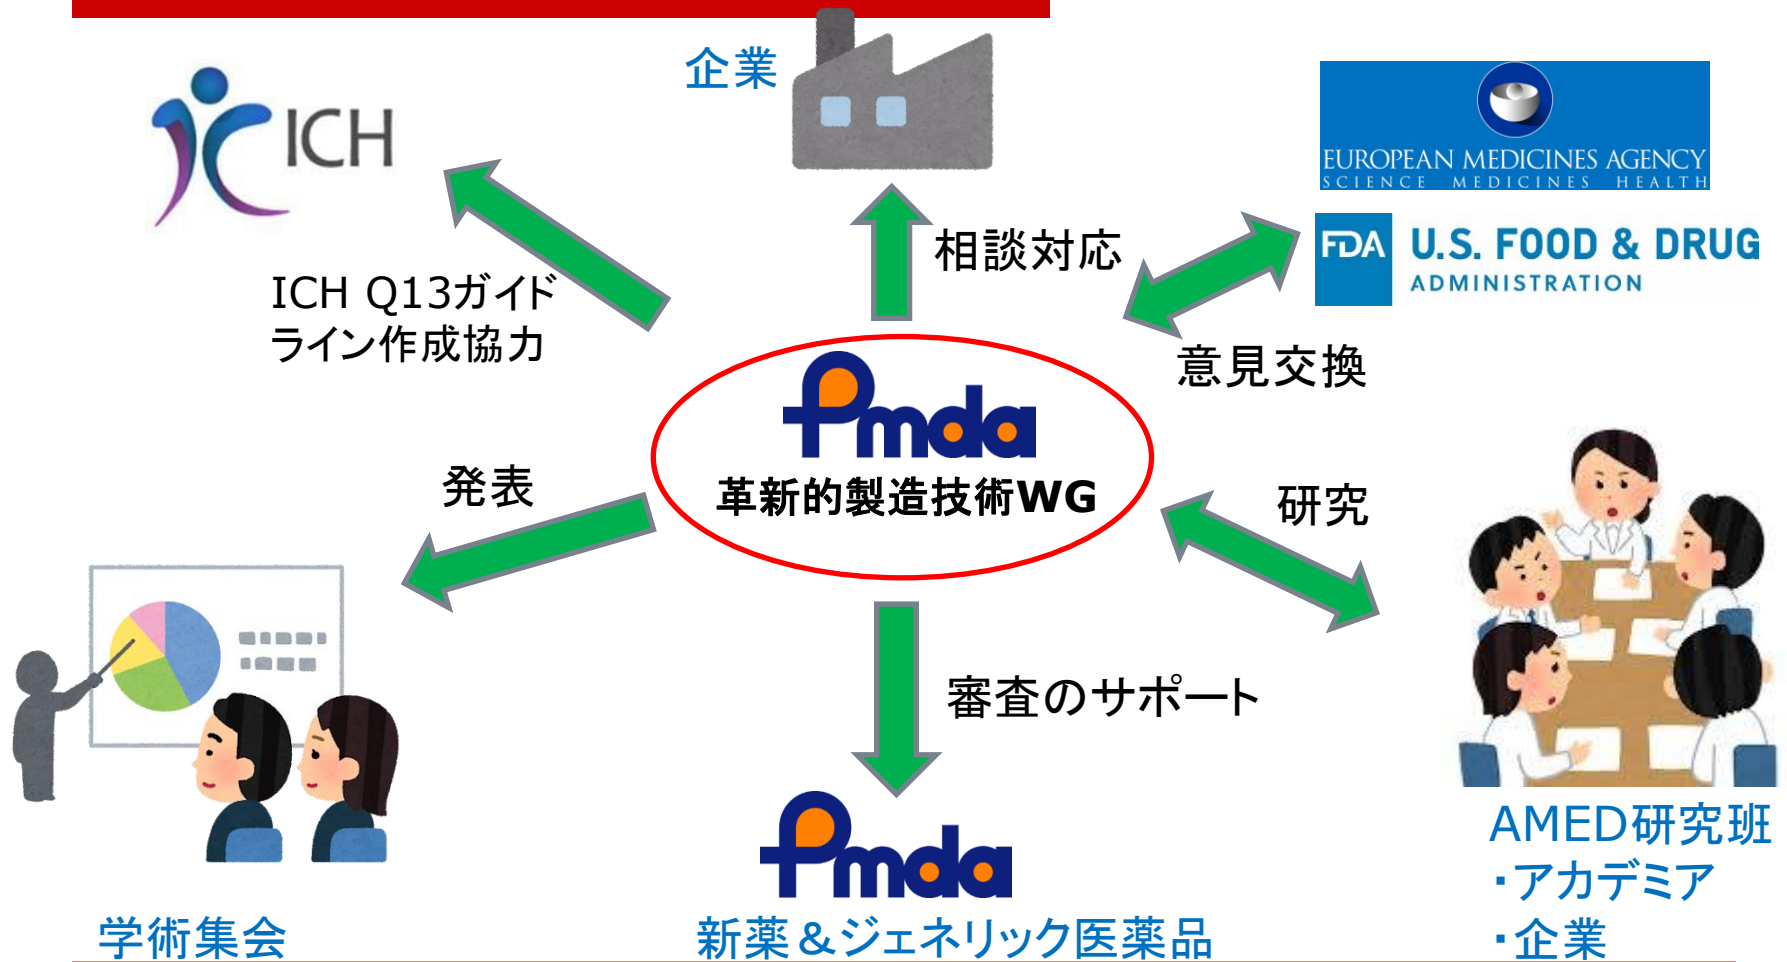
企業

ICH

EUROPEAN MEDICINES AGENCY
SCIENCE MEDICINES HEALTH

FDA U.S. FOOD & DRUG
ADMINISTRATION

相談対応

ICH Q13ガイドライン作成協力

意見交換

Pmda
革新的製造技術WG

発表

研究

審査のサポート

Pmda

AMED研究班
・アカデミア
・企業

学術集会

新薬＆ジェネリック医薬品